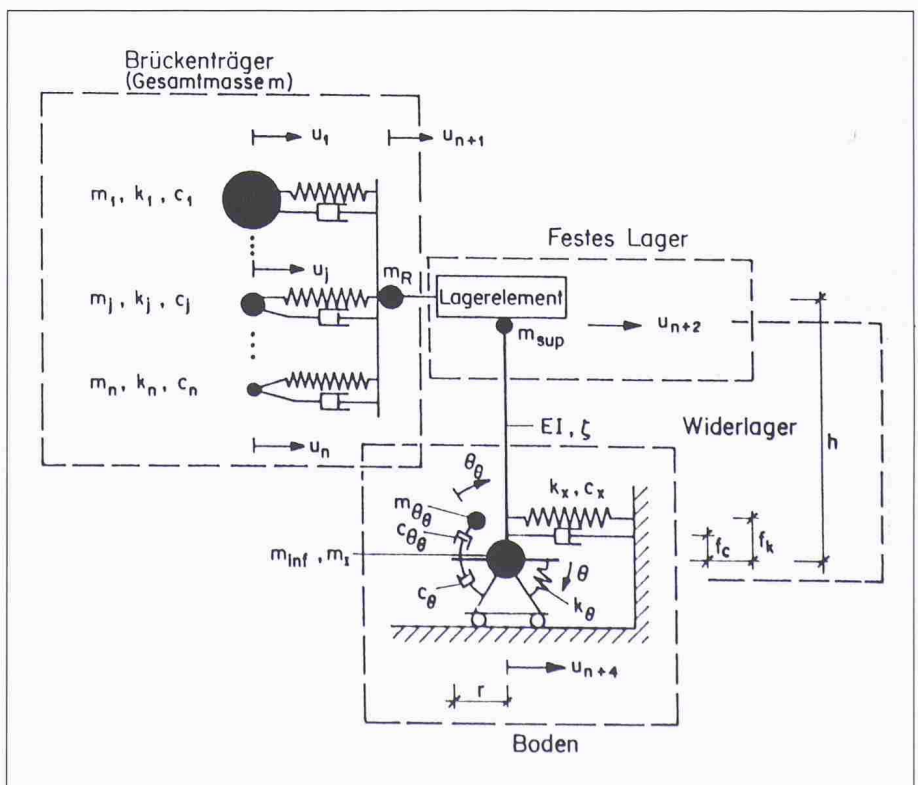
Brückenträger
(Gesamtmasse m)

$u_1$

$u_{n+1}$

$m_1, k_1, c_1$

$u_j$

$m_R$

$m_j, k_j, c_j$

$m_n, k_n, c_n$

$u_n$

Festes Lager

Lagerelement

$m_{sup}$

$u_{n+2}$

EI, $\zeta$

Widerlager

h

$\theta_\theta$

$m_{\theta\theta}$

$c_{\theta\theta}$

$k_x, c_x$

$m_{Inf}, m_I$

$\theta$

$c_\theta$

$k_\theta$

$f_c$

$f_k$

$u_{n+4}$

r

Boden